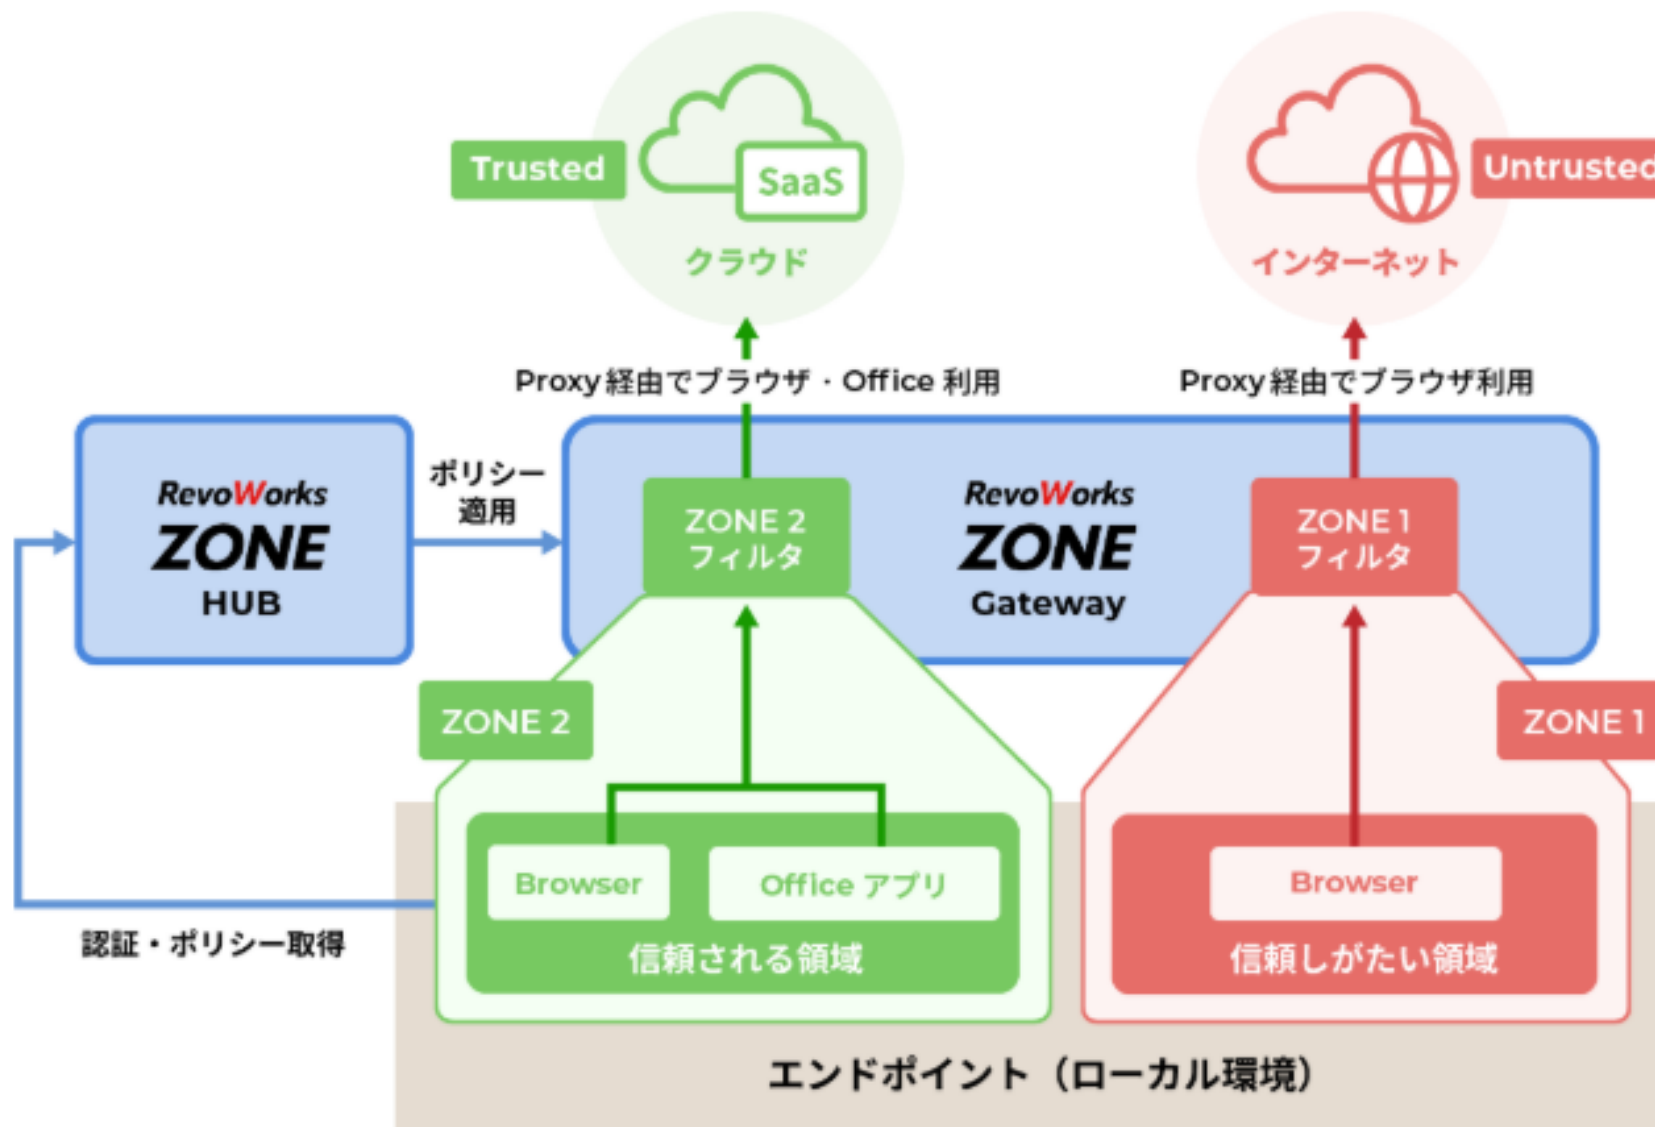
Trusted
SaaS
クラウド

Untrusted
インターネット

Proxy経由でブラウザ・Office 利用

Proxy経由でブラウザ利用

RevoWorks
ZONE
HUB

ポリシー
適用

ZONE 2
フィルタ

RevoWorks
ZONE
Gateway

ZONE 1
フィルタ

ZONE 2

ZONE 1

Browser
Office アプリ
信頼される領域

Browser
信頼しがたい領域

認証・ポリシー取得

エンドポイント（ローカル環境）